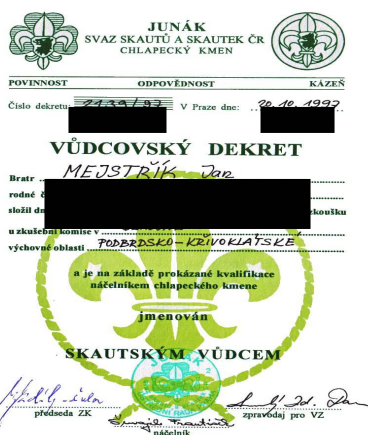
JUNÁK
SVAZ SKAUTŮ A SKAUTEK ČR
CHLAPECKÝ KMEN

POVINNOST ODPOVĚDNOST KÁZEŇ

Číslo dekretu: 2139/93 V Praze dne: 20.10.1993

VŮDCOVSKÝ DEKRET

Bratr MEJSTŘÍK Jan
rodné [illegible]
složil d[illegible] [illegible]koušku
u zkušební komise v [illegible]
výchovné oblasti PODBRDSKO-KŘIVOKLÁTSKÉ

a je na základě prokázané kvalifikace náčelníkem chlapeckého kmene

jmenován

SKAUTSKÝM VŮDCEM

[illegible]
předseda ZK
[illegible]
zpravodaj pro VZ
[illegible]
náčelník